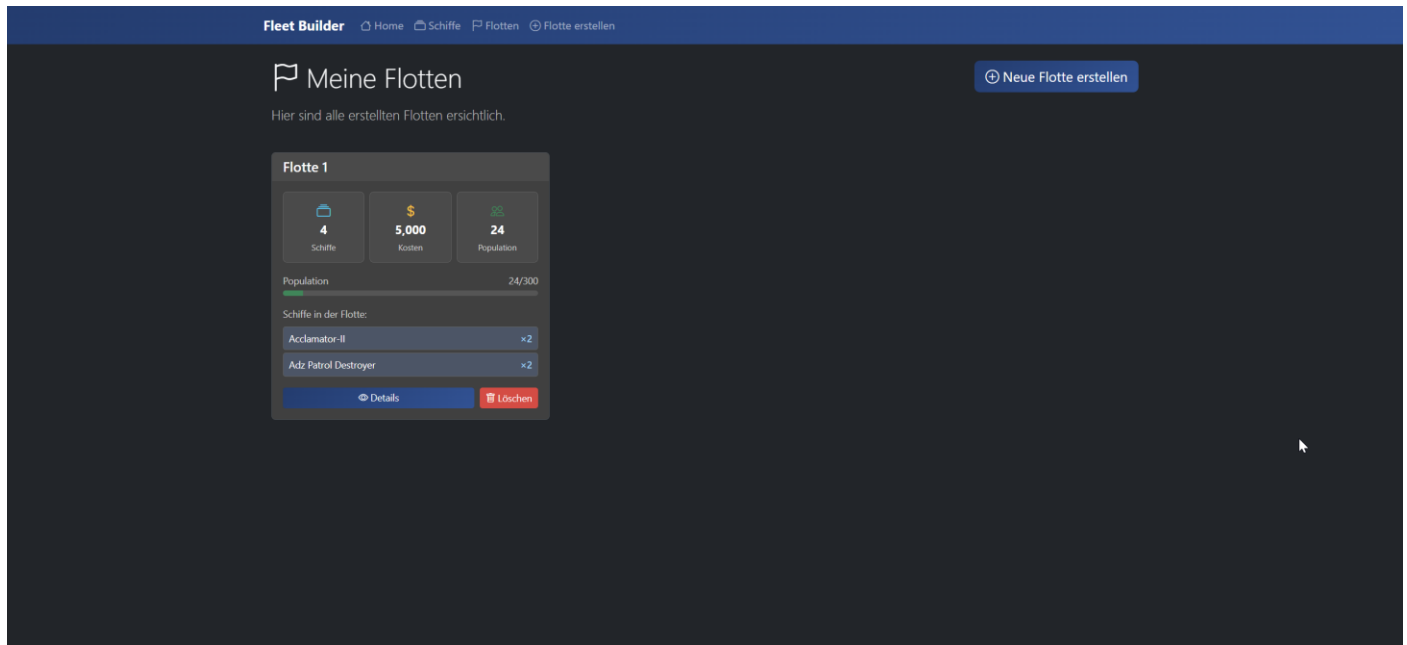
Fleet Builder Home Schiffe Flotten Flotte erstellen

Meine Flotten

Neue Flotte erstellen

Hier sind alle erstellten Flotten ersichtlich.

Flotte 1

4
Schiffe

$
5,000
Kosten

24
Population

Population 24/300

Schiffe in der Flotte:

Acclamator-II ×2

Adz Patrol Destroyer ×2

Details

Löschen